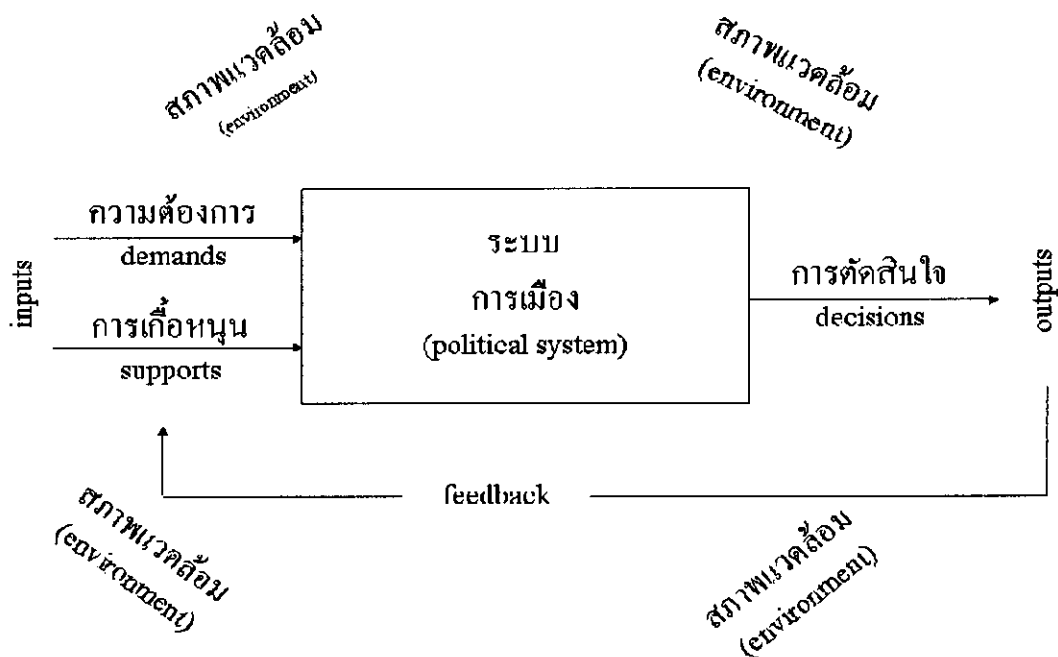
สภาพแวดล้อม
(environment)

สภาพแวดล้อม
(environment)

inputs

ความต้องการ
demands

การเกื้อหนุน
supports

ระบบ
การเมือง
(political system)

การตัดสินใจ
decisions

outputs

feedback

สภาพแวดล้อม
(environment)

สภาพแวดล้อม
(environment)